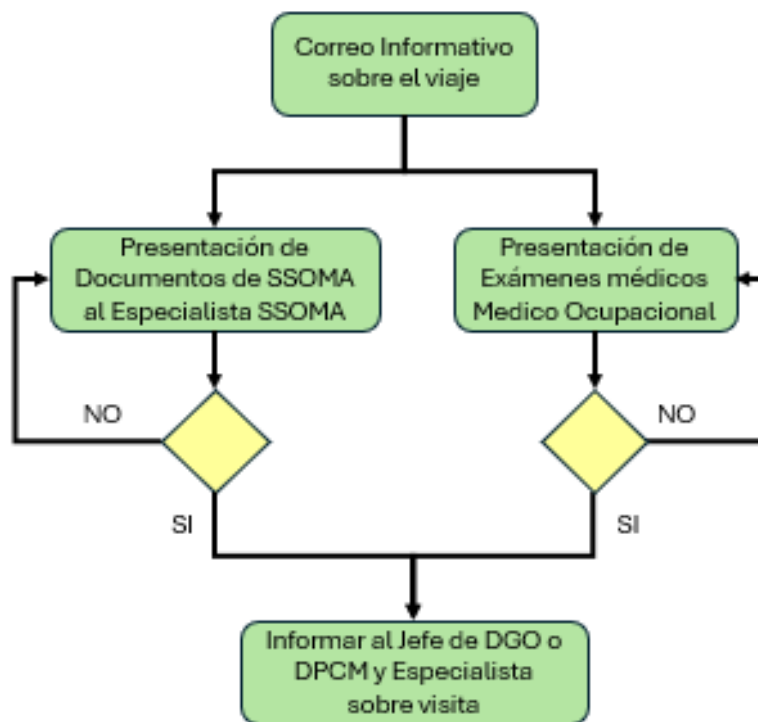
Correo Informativo sobre el viaje

Presentación de Documentos de SSOMA al Especialista SSOMA

Presentación de Exámenes médicos Medico Ocupacional

NO

NO

SI

SI

Informar al Jefe de DGO o DPCM y Especialista sobre visita